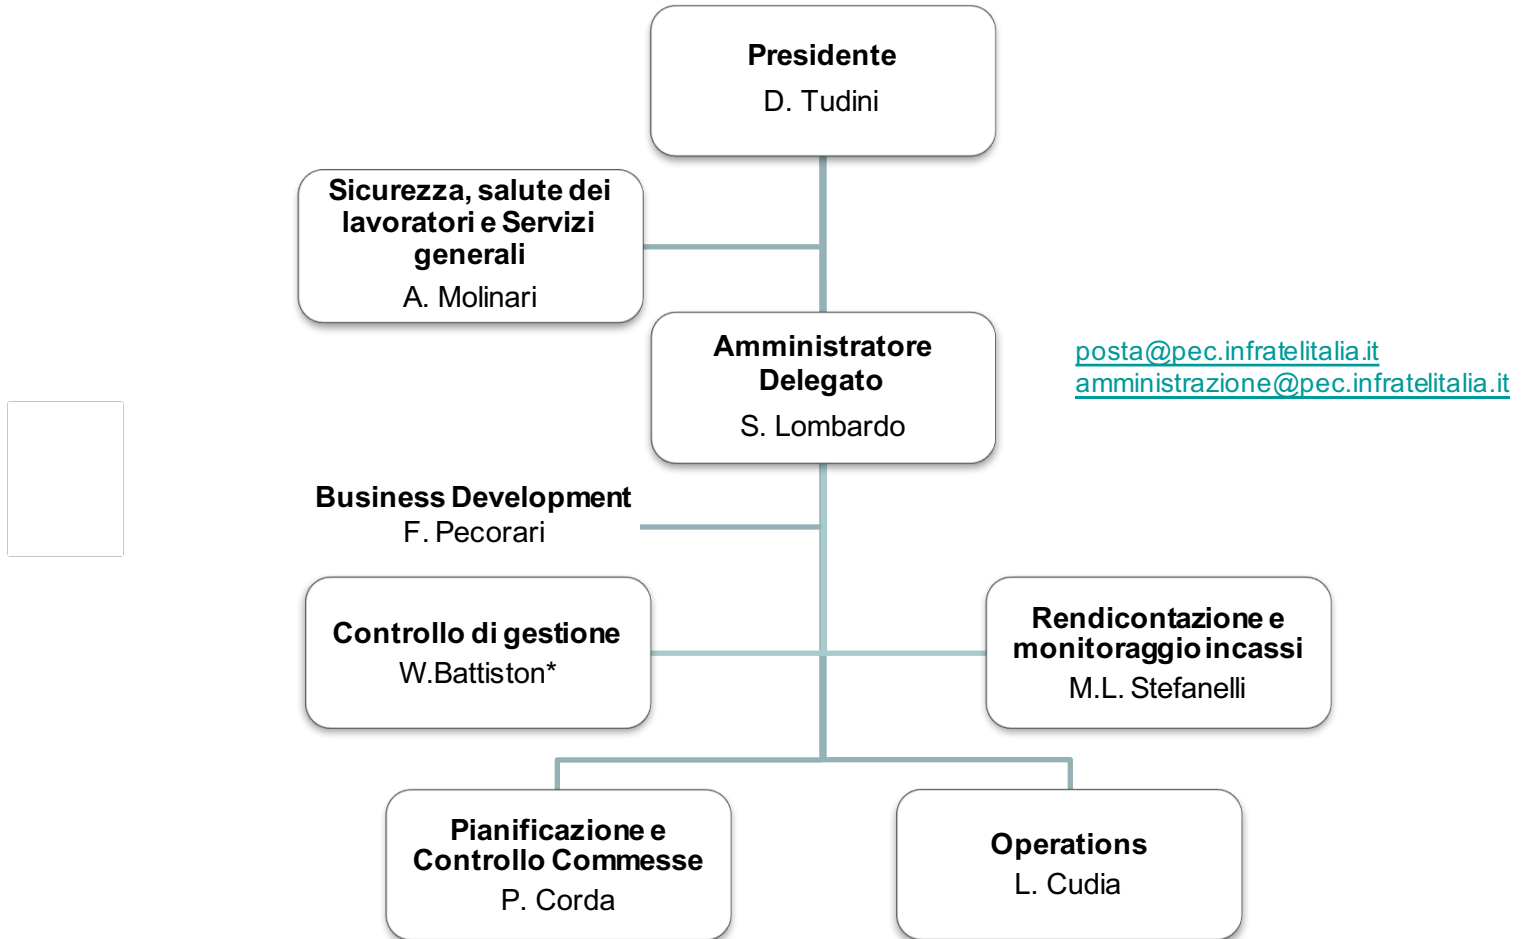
Presidente
D. Tudini

Sicurezza, salute dei lavoratori e Servizi generali
A. Molinari

Amministratore Delegato
S. Lombardo

posta@pec.infratelitalia.it
amministrazione@pec.infratelitalia.it

Business Development
F. Pecorari

Controllo di gestione
W.Battiston*

Rendicontazione e monitoraggio incassi
M.L. Stefanelli

Pianificazione e Controllo Commesse
P. Corda

Operations
L. Cudia